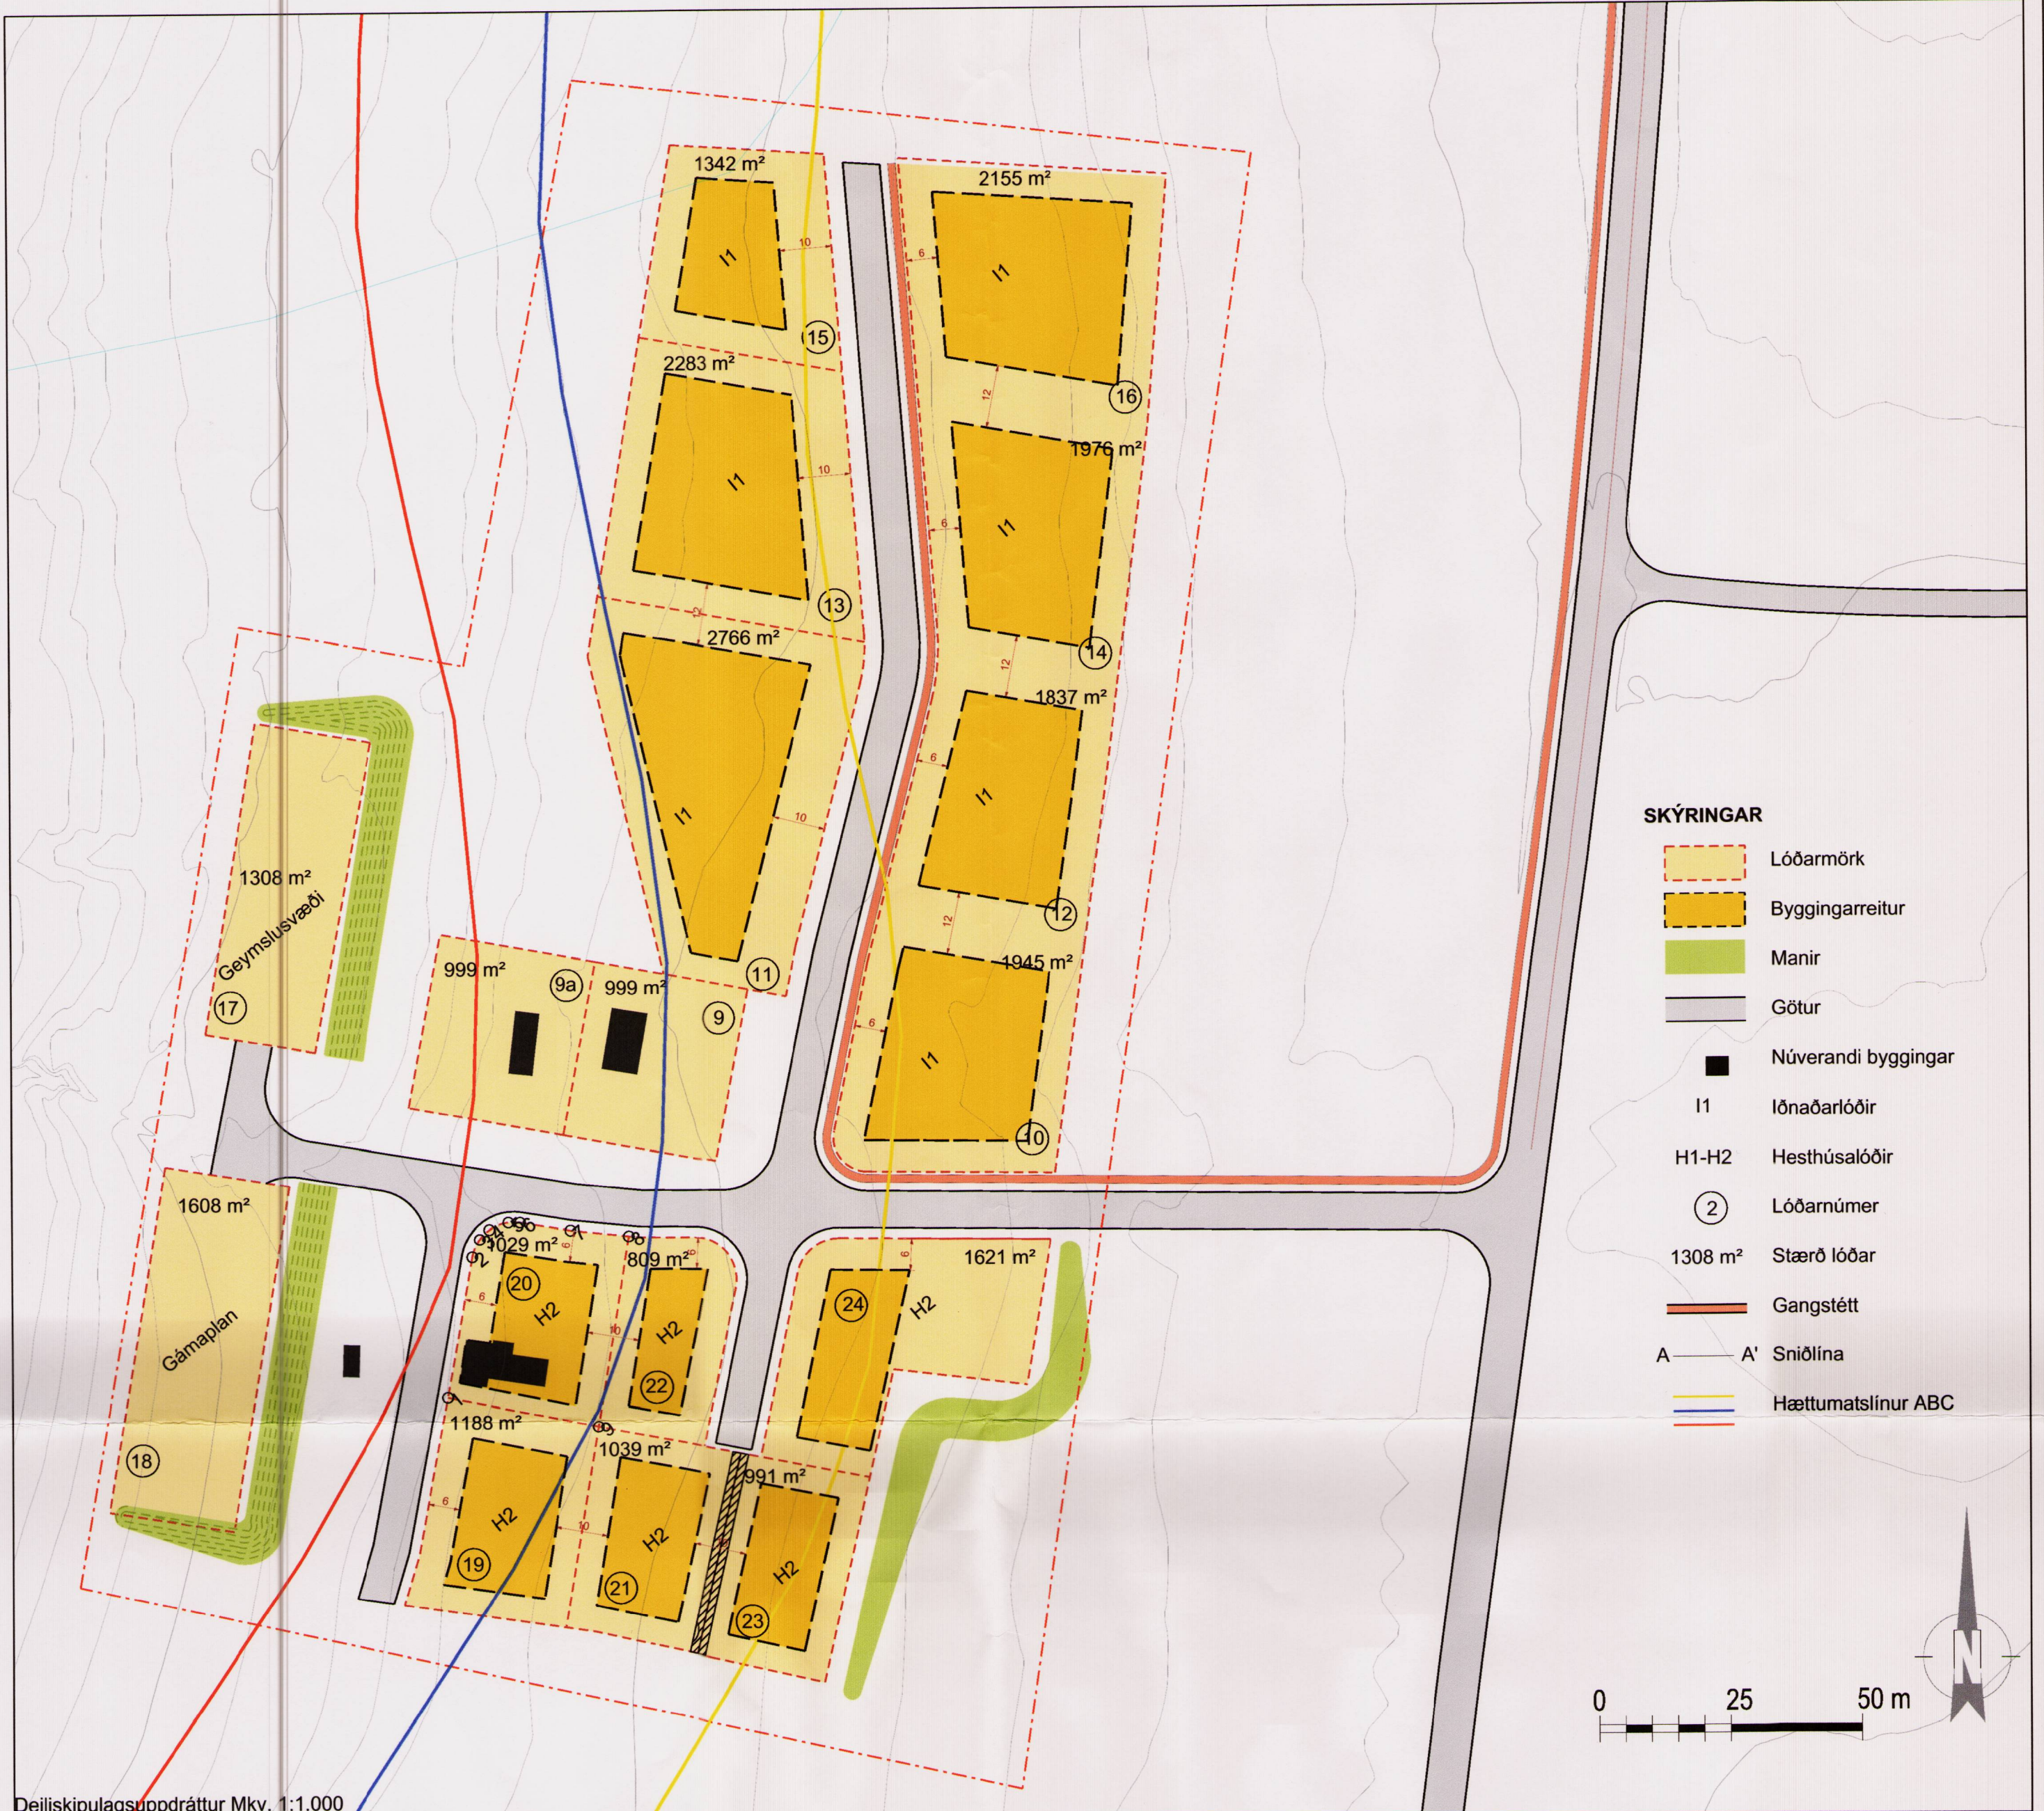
1342 m²
I1
10
15
2155 m²
6
I1
16
2283 m²
I1
10
13
12
12
1976 m²
6
I1
14
2766 m²
I1
10
11
12
1837 m²
6
I1
12
12
1945 m²
6
I1
10
1308 m²
Geymslusvæði
17
999 m²
9a
999 m²
9
1608 m²
Gámaplan
18
1029 m²
20
H2
6
809 m²
10
H2
22
1621 m²
6
24
H2
1188 m²
6
H2
19
1039 m²
10
H2
21
991 m²
H2
23

SKÝRINGAR
Lóðarmörk
Byggingarreitur
Manir
Götur
Núverandi byggingar
I1 Iðnaðarlóðir
H1-H2 Hesthúsalóðir
2 Lóðarnúmer
1308 m² Stærð lóðar
Gangstétt
A A' Sniðlína
Hættumatslínur ABC

0 25 50 m
N

Deiliskipulagsuppdráttur Mkv. 1:1.000